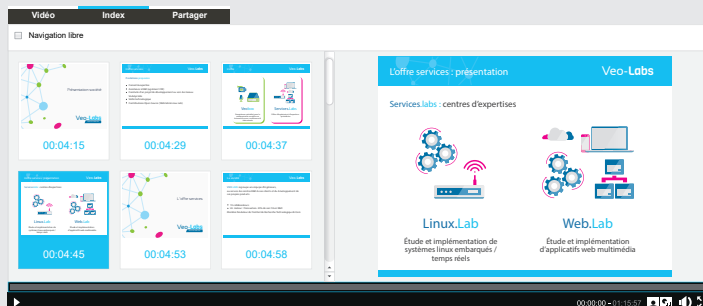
Vidéo Index Partager

Navigation libre

Présentation société

Veo-Labs

00:04:15

Veo-Labs

00:04:29

Veo-Labs

00:04:37

Veo-Labs

00:04:45

L'offre services

Veo-Labs

00:04:53

00:04:58

L'offre services : présentation

Veo-Labs

Services.labs : centres d'expertises

Linux.Lab

Étude et implémentation de systèmes linux embarqués / temps réels

Web.Lab

Étude et implémentation d'applicatifs web multimédia

00:00:00 - 01:15:57